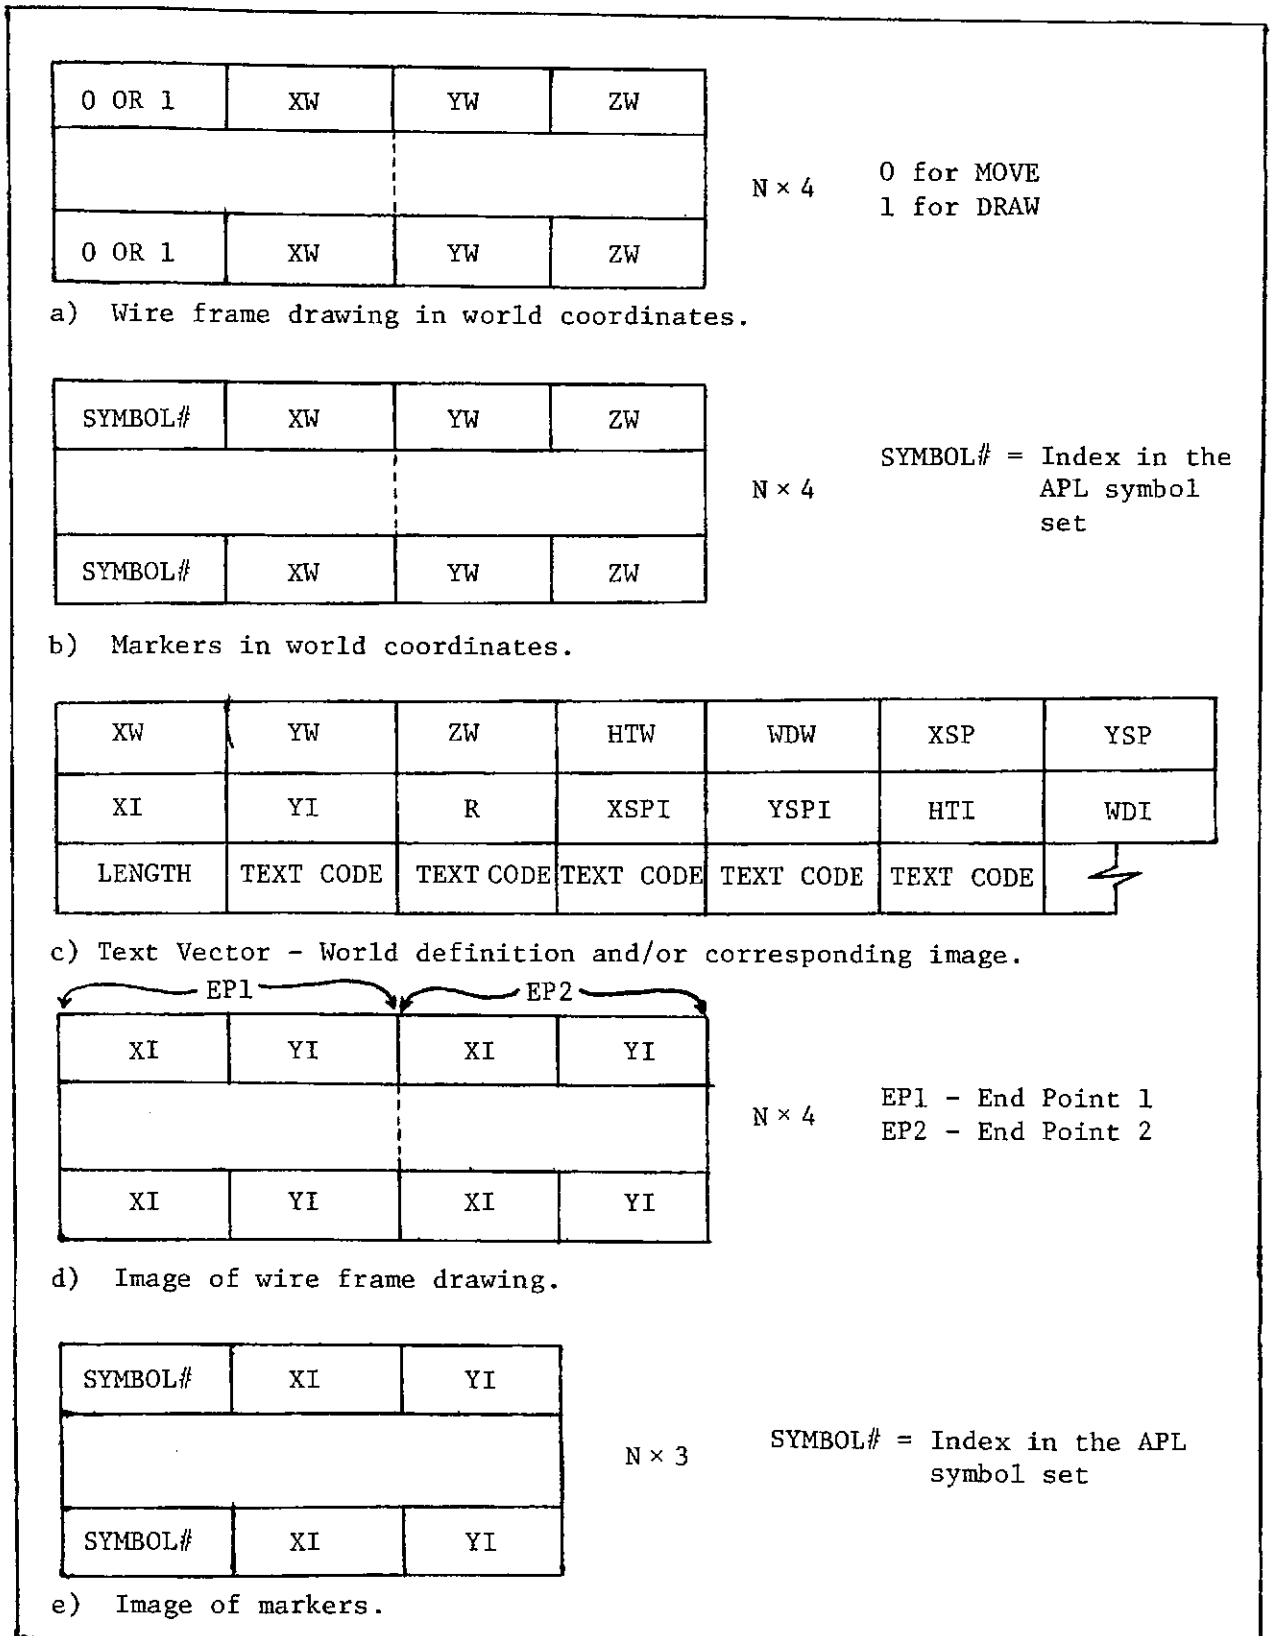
| 0 OR 1 | XW | YW | ZW |
|---|---|---|---|
| | | | |
| 0 OR 1 | XW | YW | ZW |

N × 4

0 for MOVE
1 for DRAW

a) Wire frame drawing in world coordinates.

| SYMBOL# | XW | YW | ZW |
|---|---|---|---|
| | | | |
| SYMBOL# | XW | YW | ZW |

N × 4

SYMBOL# = Index in the APL symbol set

b) Markers in world coordinates.

| XW | YW | ZW | HTW | WDW | XSP | YSP |
|---|---|---|---|---|---|---|
| XI | YI | R | XSPI | YSPI | HTI | WDI |
| LENGTH | TEXT CODE | TEXT CODE | TEXT CODE | TEXT CODE | TEXT CODE | |

c) Text Vector - World definition and/or corresponding image.

EP1 EP2

| XI | YI | XI | YI |
|---|---|---|---|
| | | | |
| XI | YI | XI | YI |

N × 4

EP1 - End Point 1
EP2 - End Point 2

d) Image of wire frame drawing.

| SYMBOL# | XI | YI |
|---|---|---|
| | | |
| SYMBOL# | XI | YI |

N × 3

SYMBOL# = Index in the APL symbol set

e) Image of markers.